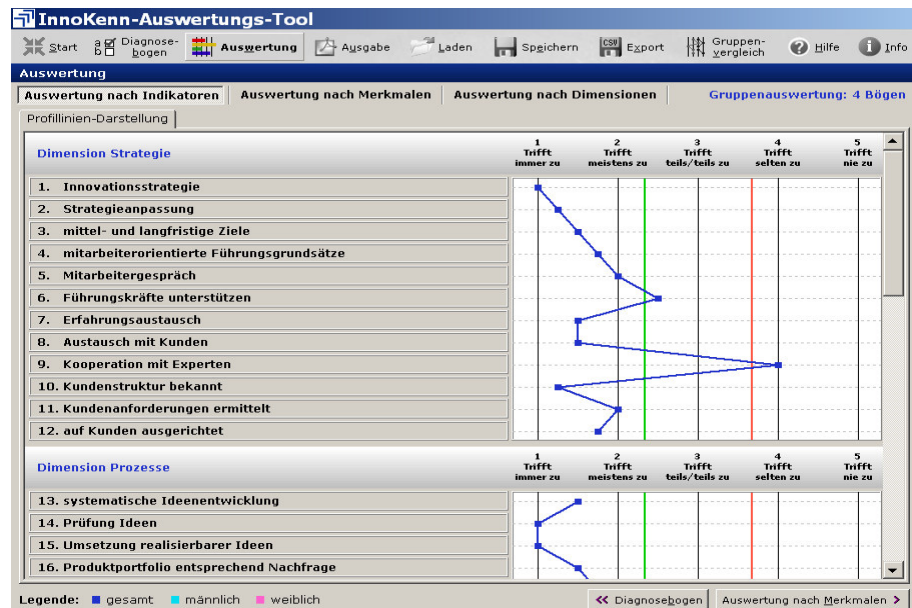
InnoKenn-Auswertungs-Tool

Start Diagnose-bogen Auswertung Ausgabe Laden Speichern Export Gruppen-vergleich Hilfe Info

Auswertung

Auswertung nach Indikatoren | Auswertung nach Merkmalen | Auswertung nach Dimensionen | Gruppenauswertung: 4 Bögen

Profillinien-Darstellung

Dimension Strategie

1 Trifft immer zu | 2 Trifft meistens zu | 3 Trifft teils/teils zu | 4 Trifft selten zu | 5 Trifft nie zu

1. Innovationsstrategie
2. Strategieanpassung
3. mittel- und langfristige Ziele
4. mitarbeiterorientierte Führungsgrundsätze
5. Mitarbeitergespräch
6. Führungskräfte unterstützen
7. Erfahrungsaustausch
8. Austausch mit Kunden
9. Kooperation mit Experten
10. Kundenstruktur bekannt
11. Kundenanforderungen ermittelt
12. auf Kunden ausgerichtet

Dimension Prozesse

1 Trifft immer zu | 2 Trifft meistens zu | 3 Trifft teils/teils zu | 4 Trifft selten zu | 5 Trifft nie zu

13. systematische Ideenentwicklung
14. Prüfung Ideen
15. Umsetzung realisierbarer Ideen
16. Produktportfolio entsprechend Nachfrage

Legende: ■ gesamt ■ männlich ■ weiblich

« Diagnosebogen | Auswertung nach Merkmalen ›